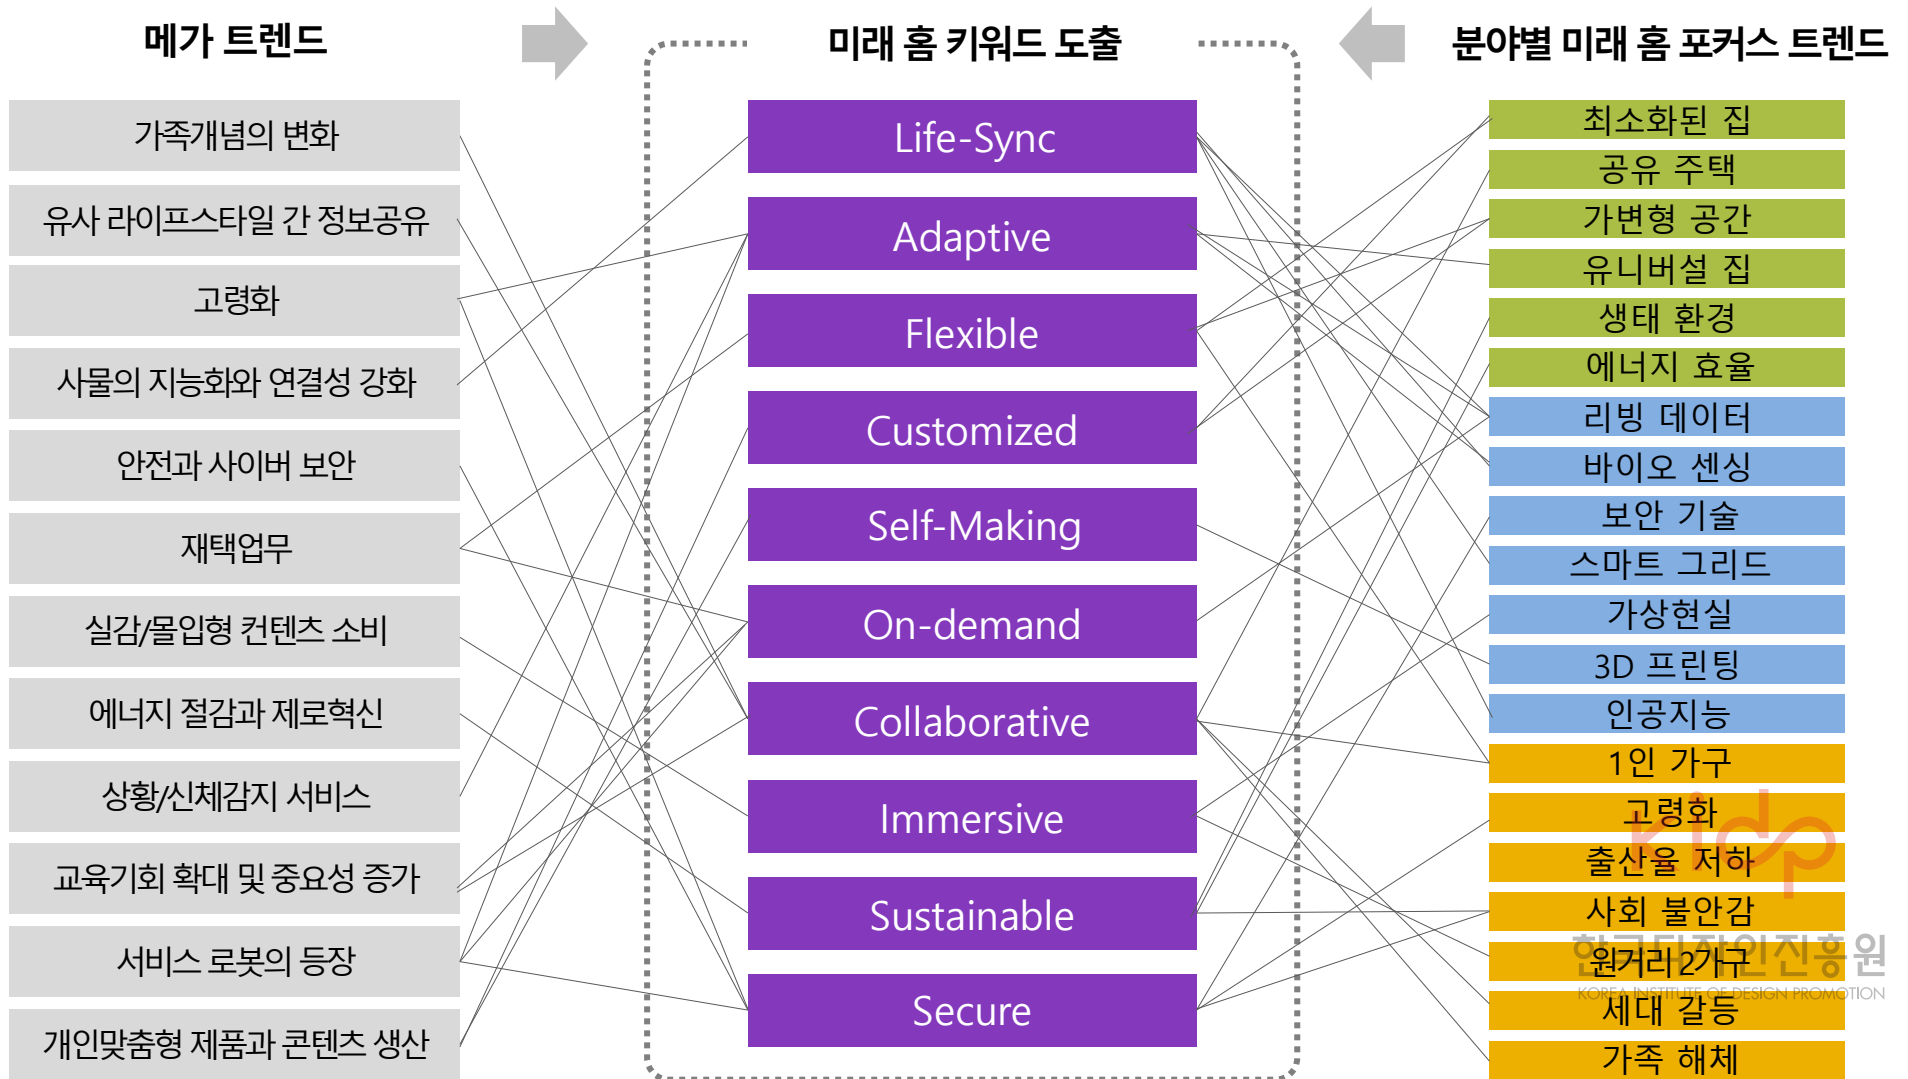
메가 트렌드

미래 홈 키워드 도출

분야별 미래 홈 포커스 트렌드

가족개념의 변화
유사 라이프스타일 간 정보공유
고령화
사물의 지능화와 연결성 강화
안전과 사이버 보안
재택업무
실감/몰입형 컨텐츠 소비
에너지 절감과 제로혁신
상황/신체감지 서비스
교육기회 확대 및 중요성 증가
서비스 로봇의 등장
개인맞춤형 제품과 콘텐츠 생산

Life-Sync
Adaptive
Flexible
Customized
Self-Making
On-demand
Collaborative
Immersive
Sustainable
Secure

최소화된 집
공유 주택
가변형 공간
유니버설 집
생태 환경
에너지 효율
리빙 데이터
바이오 센싱
보안 기술
스마트 그리드
가상현실
3D 프린팅
인공지능
1인 가구
고령화
출산율 저하
사회 불안감
원거리2가구
세대 갈등
가족 해체

kidp
한국디자인진흥원
KOREA INSTITUTE OF DESIGN PROMOTION